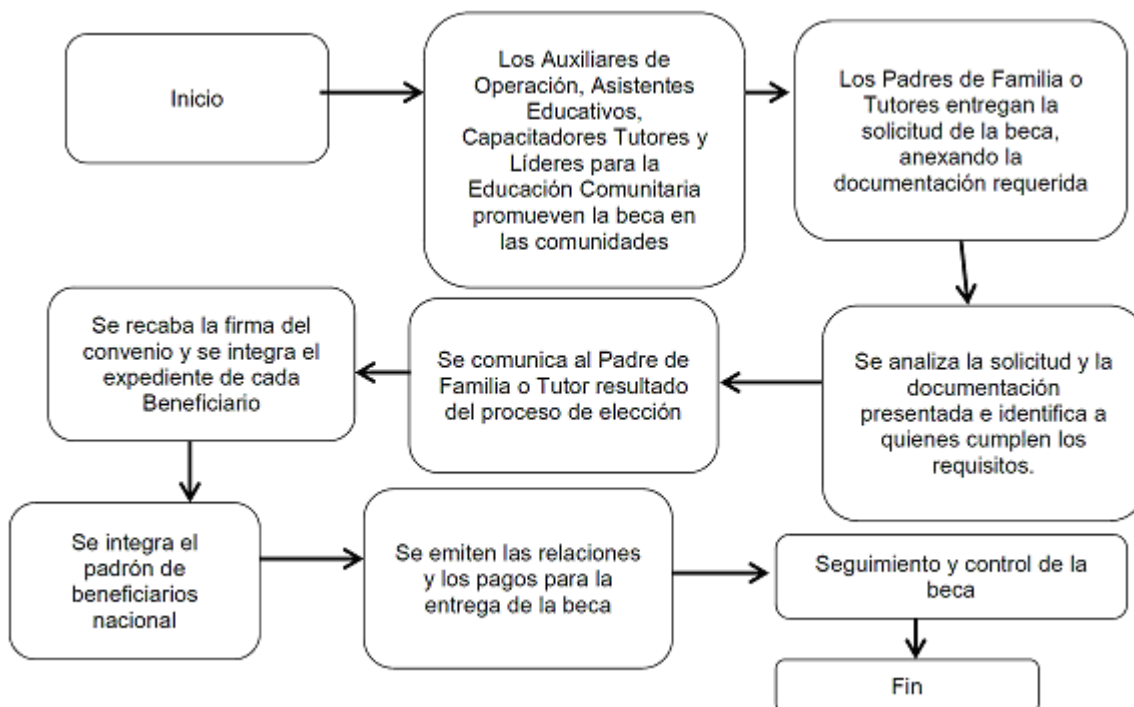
Inicio

Los Auxiliares de Operación, Asistentes Educativos, Capacitadores Tutores y Líderes para la Educación Comunitaria promueven la beca en las comunidades

Los Padres de Familia o Tutores entregan la solicitud de la beca, anexando la documentación requerida

Se analiza la solicitud y la documentación presentada e identifica a quienes cumplen los requisitos.

Se comunica al Padre de Familia o Tutor resultado del proceso de elección

Se recaba la firma del convenio y se integra el expediente de cada Beneficiario

Se integra el padrón de beneficiarios nacional

Se emiten las relaciones y los pagos para la entrega de la beca

Seguimiento y control de la beca

Fin